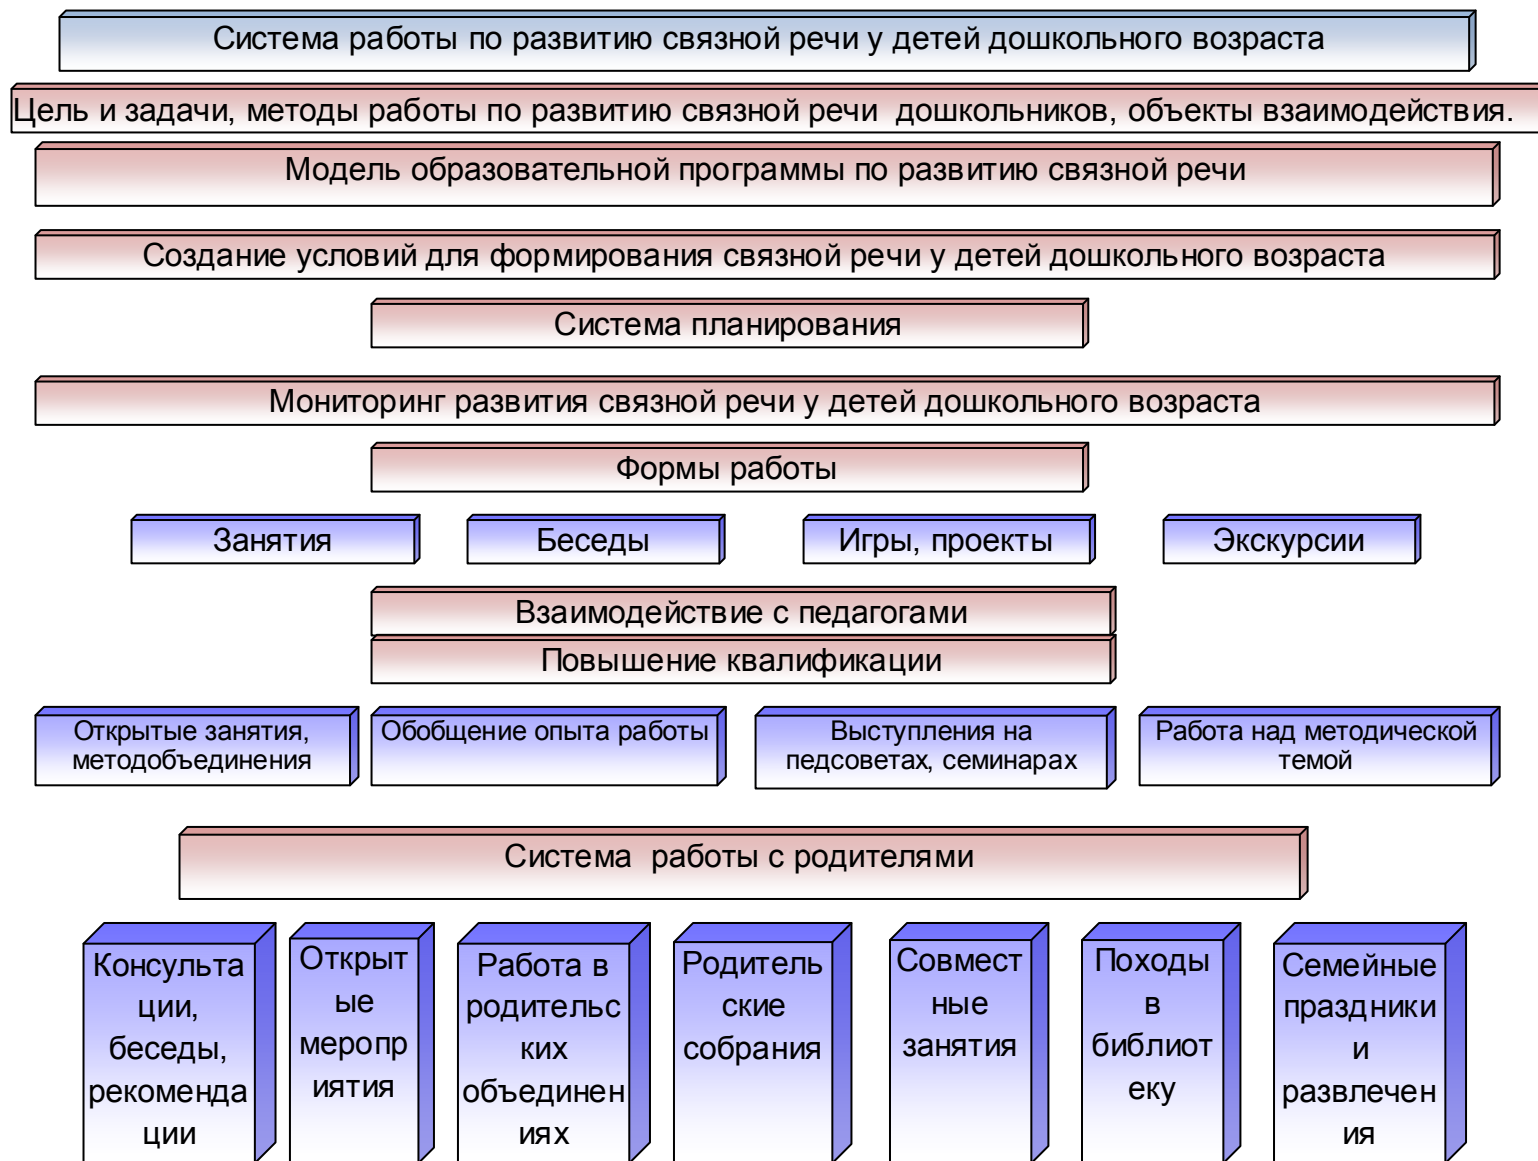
Система работы по развитию связной речи у детей дошкольного возраста

Цель и задачи, методы работы по развитию связной речи дошкольников, объекты взаимодействия.

Модель образовательной программы по развитию связной речи

Создание условий для формирования связной речи у детей дошкольного возраста

Система планирования

Мониторинг развития связной речи у детей дошкольного возраста

Формы работы

Занятия

Беседы

Игры, проекты

Экскурсии

Взаимодействие с педагогами

Повышение квалификации

Открытые занятия, методобъединения

Обобщение опыта работы

Выступления на педсоветах, семинарах

Работа над методической темой

Система работы с родителями

Консультации, беседы, рекомендации

Открытые мероприятия

Работа в родительских объединениях

Родительские собрания

Совместные занятия

Походы в библиотеку

Семейные праздники и развлечения